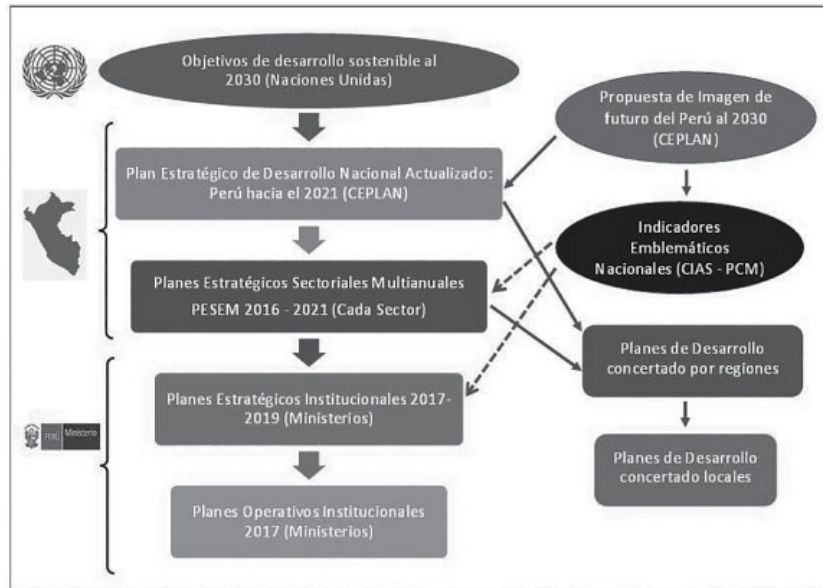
Objetivos de desarrollo sostenible al 2030 (Naciones Unidas)

Propuesta de Imagen de futuro del Perú al 2030 (CEPLAN)

Plan Estratégico de Desarrollo Nacional Actualizado: Perú hacia el 2021 (CEPLAN)

Indicadores Emblemáticos Nacionales (CIAS - PCM)

Planes Estratégicos Sectoriales Multianuales PESEM 2016 - 2021 (Cada Sector)

Planes de Desarrollo concertado por regiones

PERÚ Ministerio

Planes Estratégicos Institucionales 2017-2019 (Ministerios)

Planes de Desarrollo concertado locales

Planes Operativos Institucionales 2017 (Ministerios)